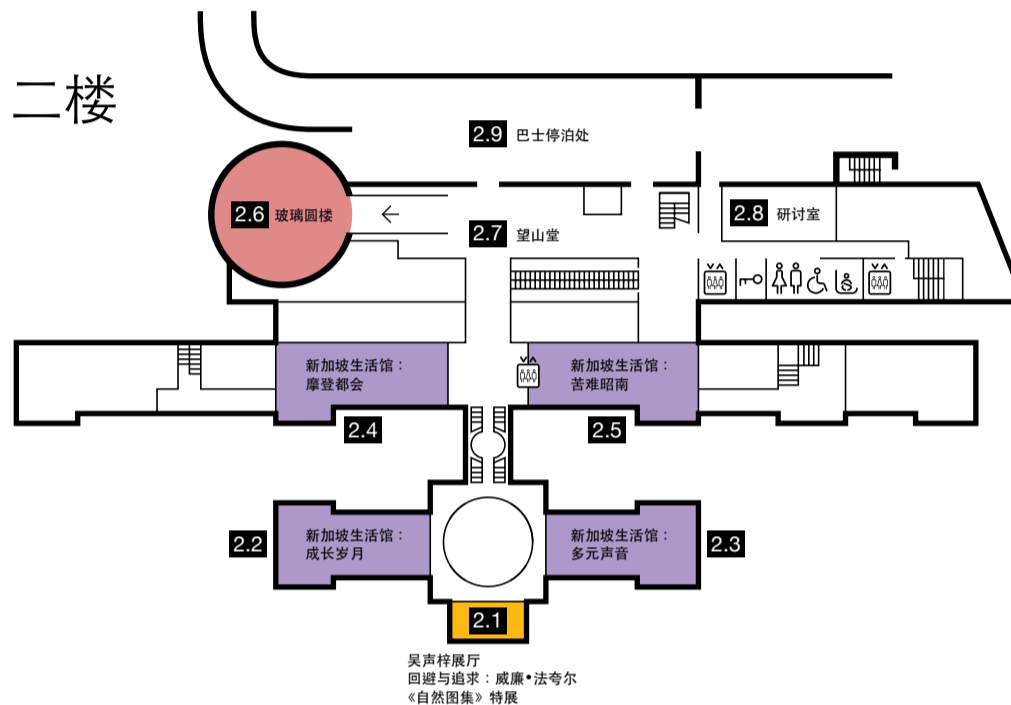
二楼

2.9 巴士停泊处

2.6 玻璃圆楼

2.7 望山堂

2.8 研讨室

新加坡生活馆：摩登都会

新加坡生活馆：苦难昭南

2.4

2.5

新加坡生活馆：成长岁月

新加坡生活馆：多元声音

2.2

2.3

2.1

吴声梓展厅
回避与追求：威廉•法夸尔
《自然图集》特展